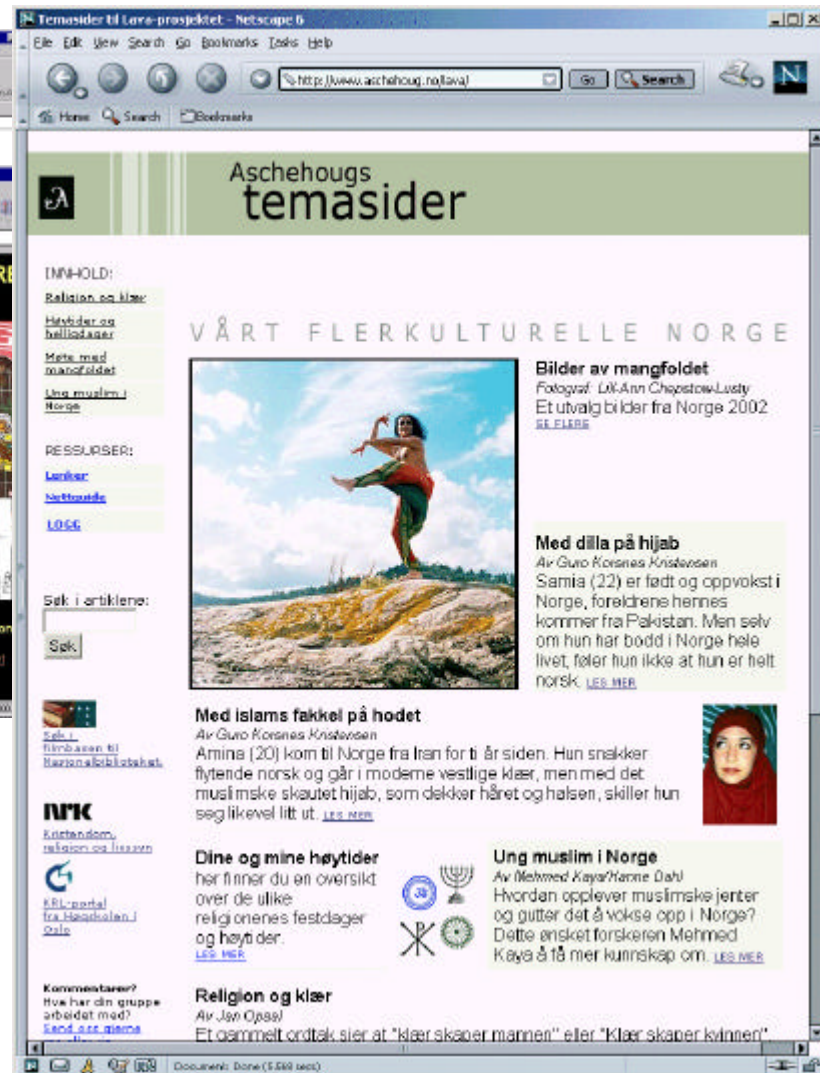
Temasider til Løva-prosjektet - Netscape 6

File Edit View Search Go Bookmarks Tasks Help

http://www.aschehoug.no/lava/

Go Search

Home Search Bookmarks

Aschehougs temasider

INNHOLD:

Religion og klær

Høytider og helligdager

Møte med mangfoldet

Ung muslim i Norge

RESSURSER:

Lenker

Nettguide

LOGG

Søk i artiklene:

Søk

Søk i filmbasen til Nasjonalbiblioteket

NRK

Kristendom, religion og livssyn

KRL-portal fra Høgskolen i Oslo

Kommentarer? Hva har din gruppe arbeidet med? Send oss gjerne

VÅRT FLERKULTURELLE NORGE

Bilder av mangfoldet

Fotograf: Lill-Ann Chepstow-Lusty

Et utvalg bilder fra Norge 2002 SE FLERE

Med dilla på hijab

Av Guro Korsnes Kristensen

Samia (22) er født og oppvokst i Norge, foreldrene hennes kommer fra Pakistan. Men selv om hun har bodd i Norge hele livet, føler hun ikke at hun er helt norsk. LES MER

Med islams fakkel på hodet

Av Guro Korsnes Kristensen

Amina (20) kom til Norge fra Iran for ti år siden. Hun snakker flytende norsk og går i moderne vestlige klær, men med det muslimske skautet hijab, som dekker håret og halsen, skiller hun seg likevel litt ut. LES MER

Dine og mine høytider

her finner du en oversikt over de ulike religionenes festdager og høytider. LES MER

Ung muslim i Norge

Av Mehmed Kaya/Hanne Dahl

Hvordan opplever muslimske jenter og gutter det å vokse opp i Norge? Dette ønsket forskeren Mehmed Kaya å få mer kunnskap om. LES MER

Religion og klær

Av Jan Opsal

Et gammelt ordtak sier at "klær skaper mannen" eller "Klær skaper kvinnen"

Document: Done (5.568 secs)